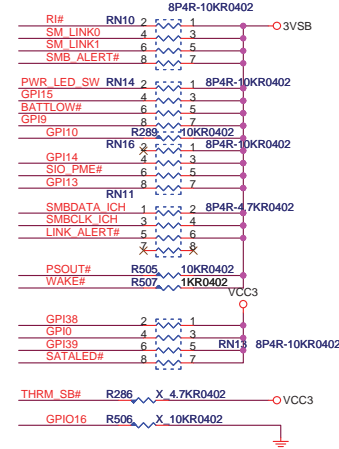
8P4R-10KR0402
RI# RN10 2 1 3VSB
SM_LINK0 4 3
SM_LINK1 6 5
SMB_ALERT# 8 7

PWR_LED_SW RN14 2 1 8P4R-10KR0402
GPI15 4 3
BATTLOW# 6 5
GPI9 8 7
GPI10 R289 10KR0402
RN16 2 1 8P4R-10KR0402
GPI14 4 3
SIO_PME# 6 5
GPI13 8 7
RN11
SMBDATA_ICH 2 1 8P4R-4.7KR0402
SMBCLK_ICH 3 4
LINK_ALERT# 5 6
7 8

PSOUT# R505 10KR0402
WAKE# R507 1KR0402
VCC3

GPI38 2 1
GPI0 4 3
GPI39 6 5 RN13 8P4R-10KR0402
SATALED# 8 7

THRM_SB# R286 X_4.7KR0402 VCC3

GPIO16 R506 X_10KR0402